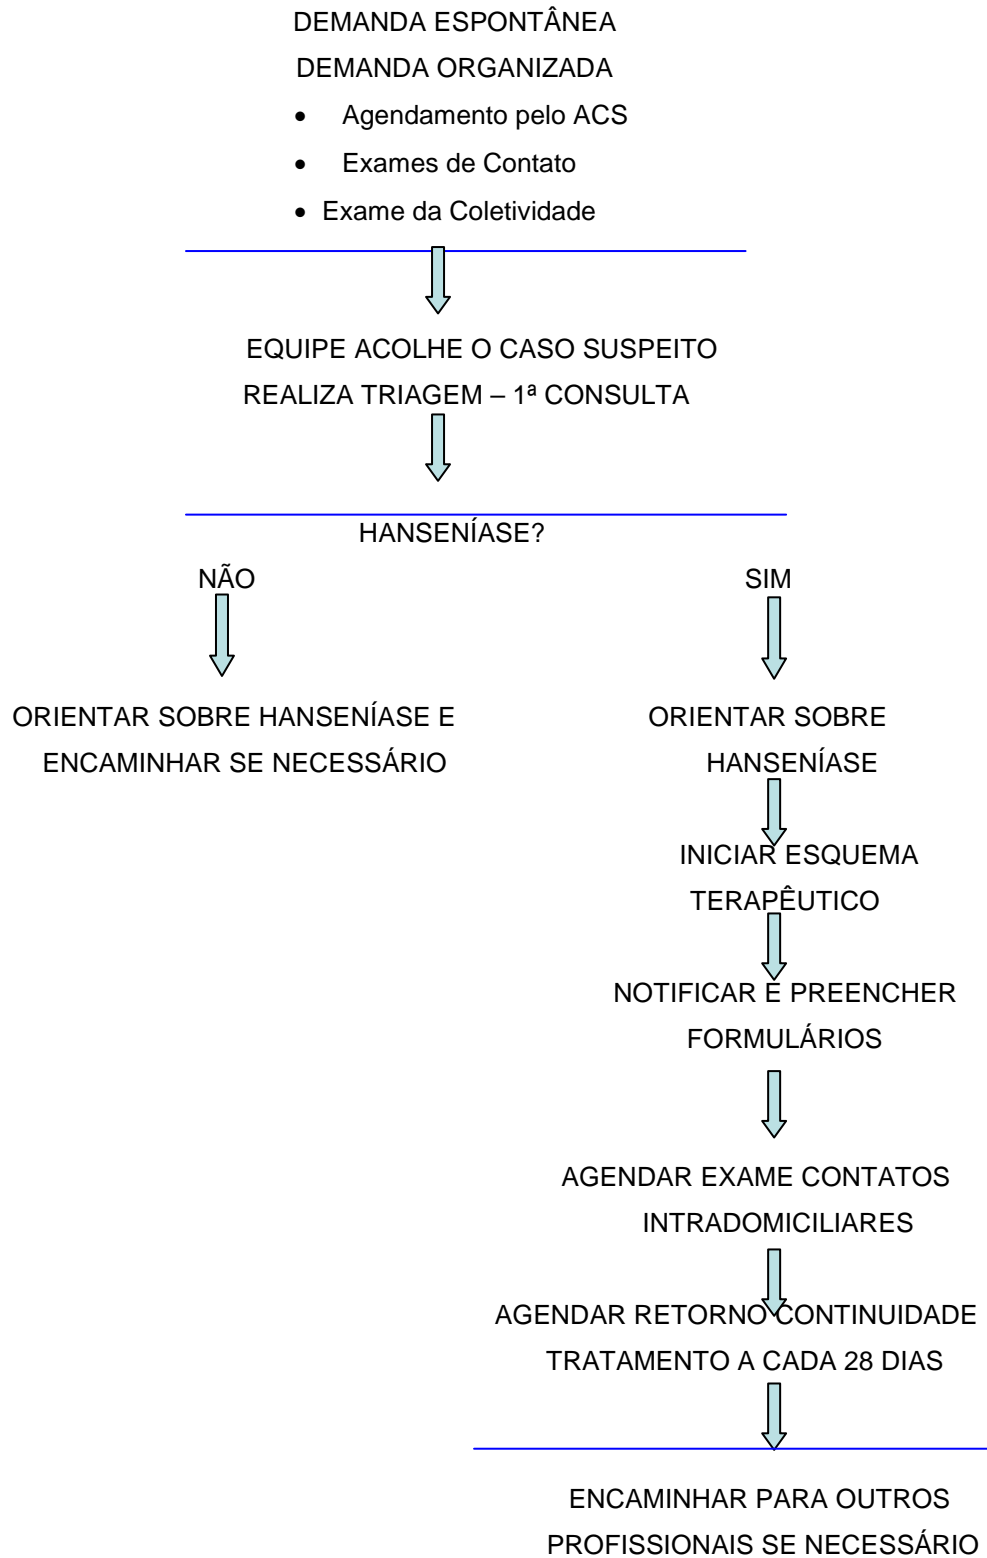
DEMANDA ESPONTÂNEA

DEMANDA ORGANIZADA

- Agendamento pelo ACS
- Exames de Contato
- Exame da Coletividade

EQUIPE ACOLHE O CASO SUSPEITO

REALIZA TRIAGEM – 1ª CONSULTA

HANSENÍASE?

NÃO

ORIENTAR SOBRE HANSENÍASE E ENCAMINHAR SE NECESSÁRIO

SIM

ORIENTAR SOBRE HANSENÍASE

INICIAR ESQUEMA TERAPÊUTICO

NOTIFICAR E PREENCHER FORMULÁRIOS

AGENDAR EXAME CONTATOS INTRADOMICILIARES

AGENDAR RETORNO CONTINUIDADE TRATAMENTO A CADA 28 DIAS

ENCAMINHAR PARA OUTROS PROFISSIONAIS SE NECESSÁRIO